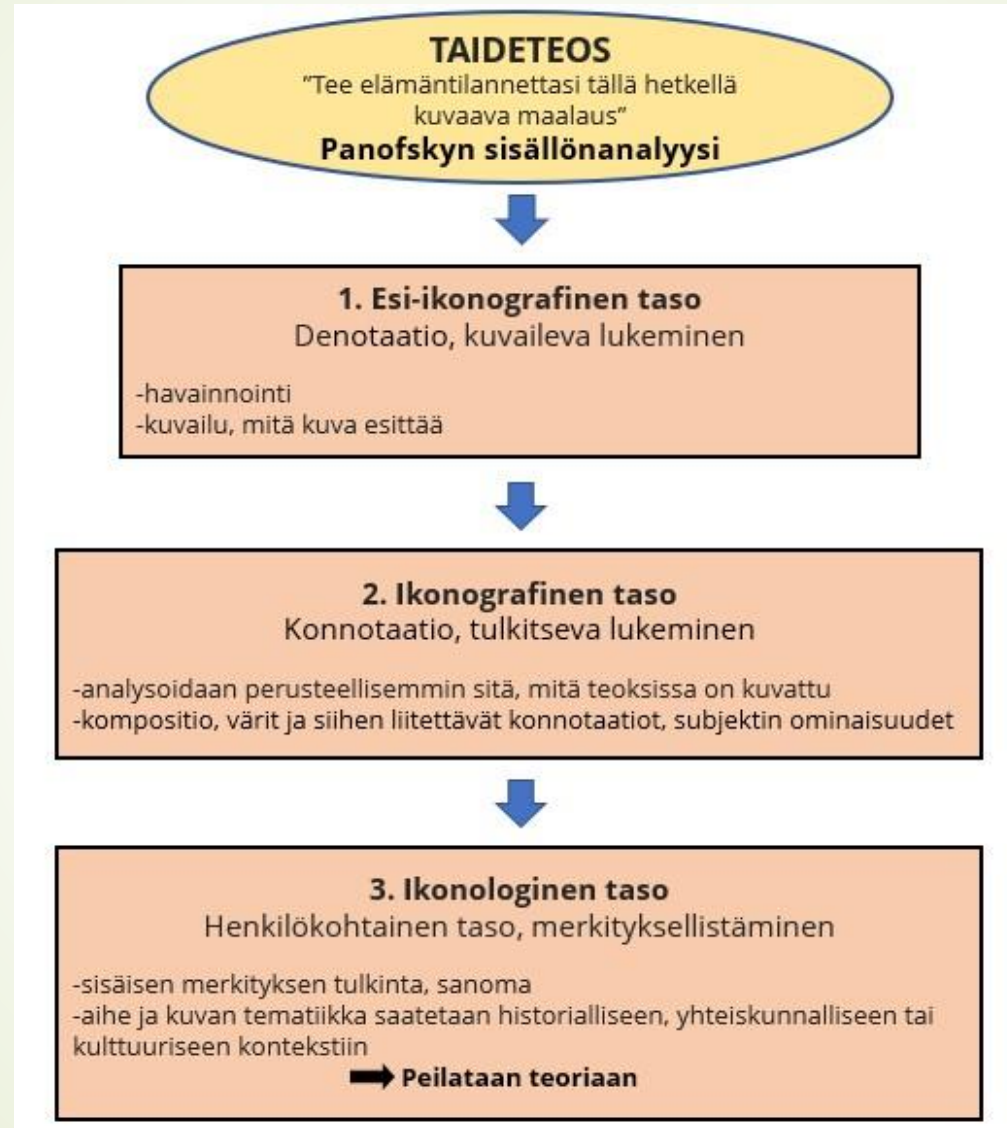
TAIDETEOS
"Tee elämäntilannettasi tällä hetkellä kuvaava maalaus"
Panofskyn sisällönanalyysi

1. Esi-ikonografinen taso
Denotaatio, kuvaileva lukeminen

-havainnointi
-kuvailu, mitä kuva esittää

2. Ikonografinen taso
Konnotaatio, tulkitseva lukeminen

-analysoidaan perusteellisemmin sitä, mitä teoksissa on kuvattu
-kompositio, värit ja siihen liitettävät konnotaatiot, subjektin ominaisuudet

3. Ikonologinen taso
Henkilökohtainen taso, merkityksellistäminen

-sisäisen merkityksen tulkinta, sanoma
-aihe ja kuvan tematiikka saatetaan historialliseen, yhteiskunnalliseen tai kulttuuriseen kontekstiin

Peilataan teoriaan